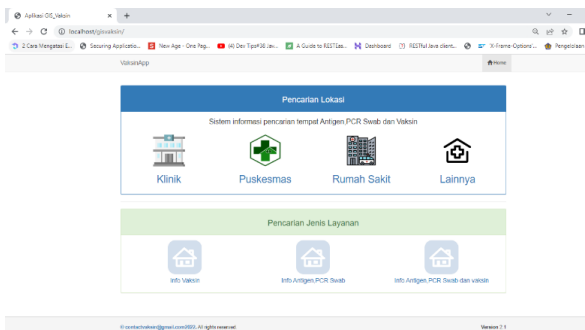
Aplikasi GIS_Vaksin
localhost/gisvaksin/
2 Cara Mengatasi E... Securing Applicatio... New Age - One Pag... (4) Dev Tips#38 Jav... A Guide to REST Las... Dashboard RESTful Java client... X-Frame-Options ... Pengelolaan
VaksinApp
Home

Pencarian Lokasi

Sistem informasi pencarian tempat Antigen,PCR Swab dan Vaksin

Klinik
Puskesmas
Rumah Sakit
Lainnya

Pencarian Jenis Layanan

Info Vaksin
Info Antigen,PCR Swab
Info Antigen,PCR Swab dan vaksin

© contactvaksin@gmail.com2022. All rights reserved.
Version 2.1